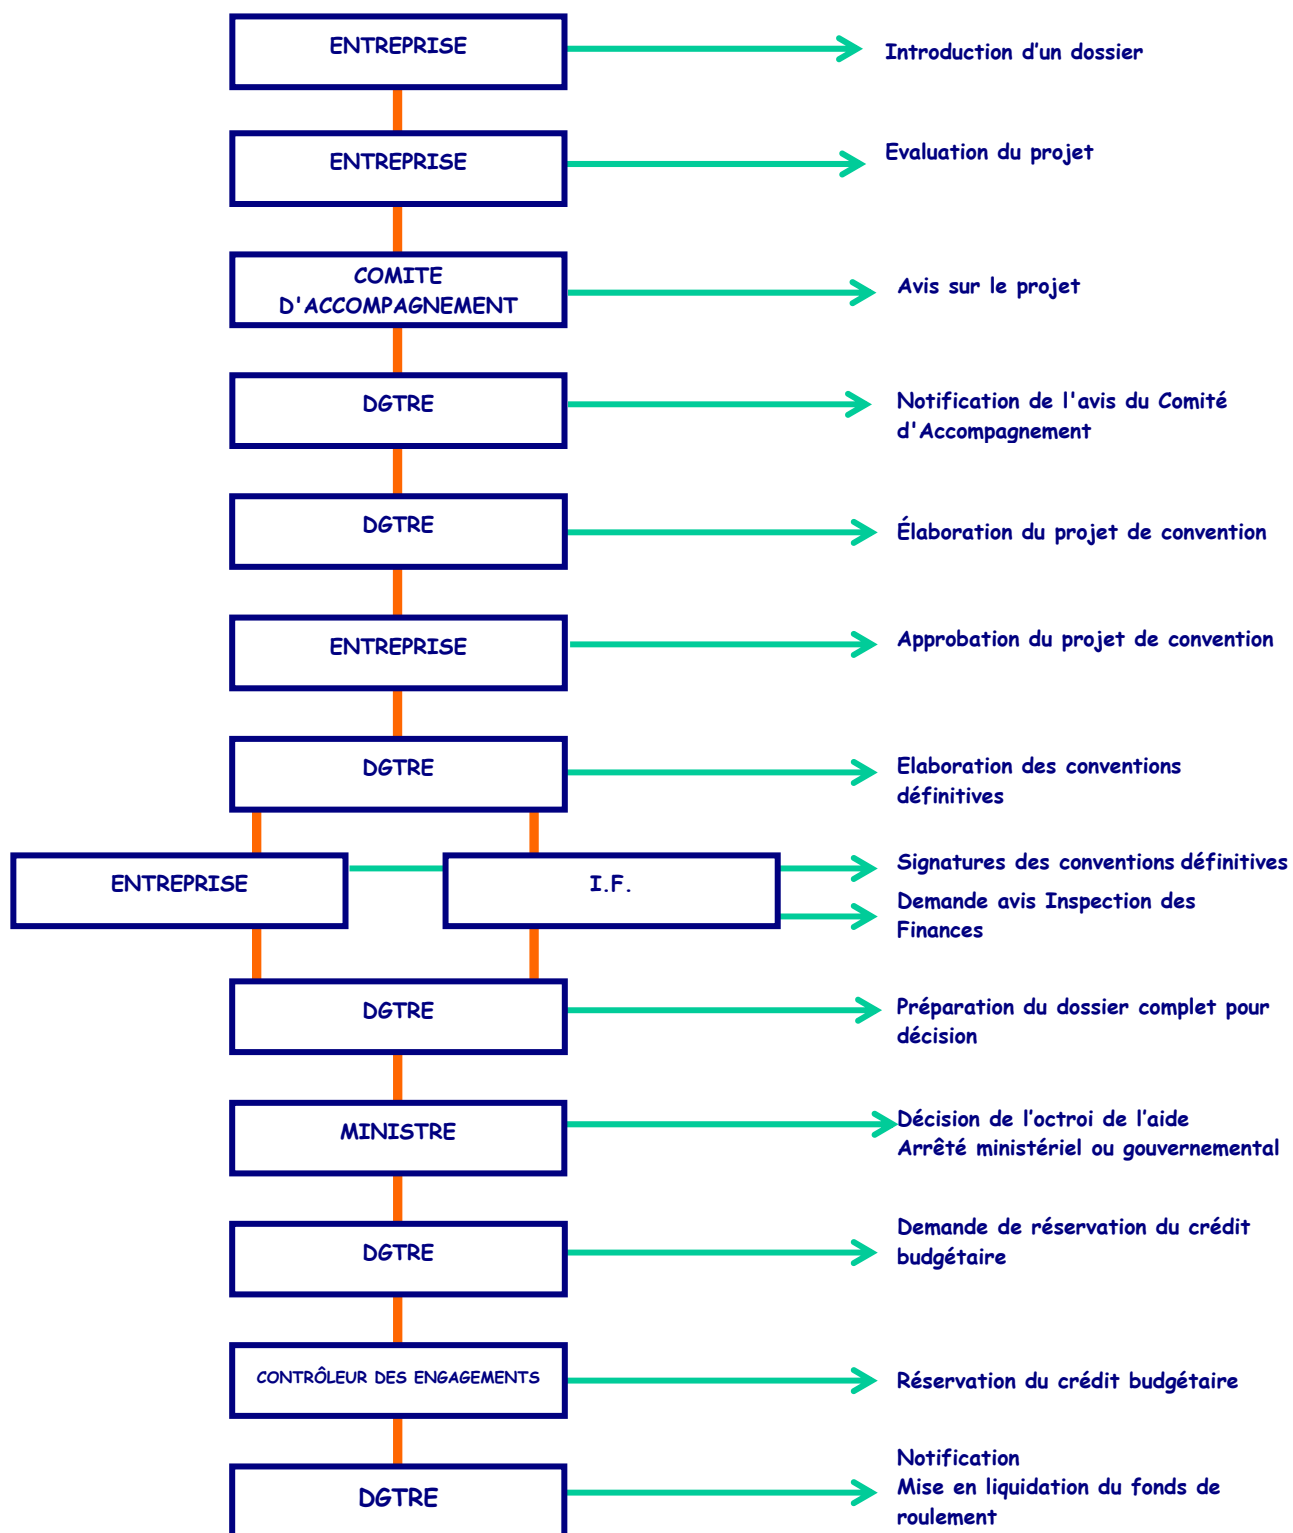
ENTREPRISE

Introduction d'un dossier

ENTREPRISE

Evaluation du projet

COMITE D'ACCOMPAGNEMENT

Avis sur le projet

DGTRE

Notification de l'avis du Comité d'Accompagnement

DGTRE

Élaboration du projet de convention

ENTREPRISE

Approbation du projet de convention

DGTRE

Elaboration des conventions définitives

ENTREPRISE

I.F.

Signatures des conventions définitives

Demande avis Inspection des Finances

DGTRE

Préparation du dossier complet pour décision

MINISTRE

Décision de l'octroi de l'aide
Arrêté ministériel ou gouvernemental

DGTRE

Demande de réservation du crédit budgétaire

CONTRÔLEUR DES ENGAGEMENTS

Réservation du crédit budgétaire

DGTRE

Notification
Mise en liquidation du fonds de roulement